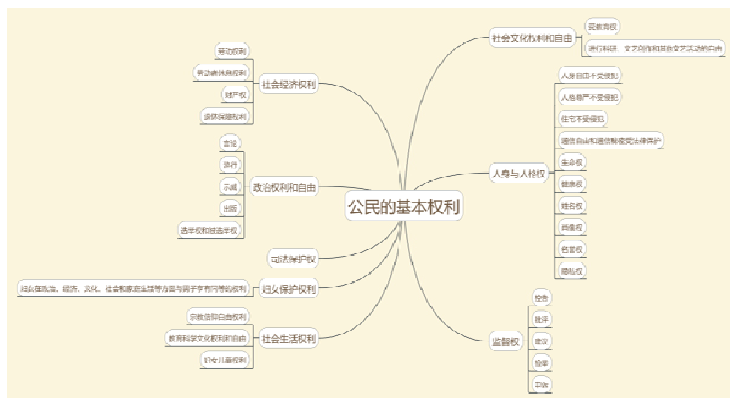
公民的基本权利

社会经济权利
劳动权利
劳动者休息权利
财产权
获得保障权利

政治权利和自由
言论
游行
示威
出版
选举权和被选举权

司法保护权

妇女保护权利
妇女在政治、经济、文化、社会和家庭生活等方面享有同男子平等的权利

社会生活权利
宗教信仰自由权利
教育科学文化权利和自由
妇女儿童权利

社会文化权利和自由
受教育权
进行科研、文艺创作和其他文艺活动的自由

人身与人格权
人身自由不受侵犯
人格尊严不受侵犯
住宅不受侵犯
通信自由和通信秘密受法律保护
生命权
健康权
姓名权
肖像权
名誉权
隐私权

监督权
批评
建议
申诉
控告
检举